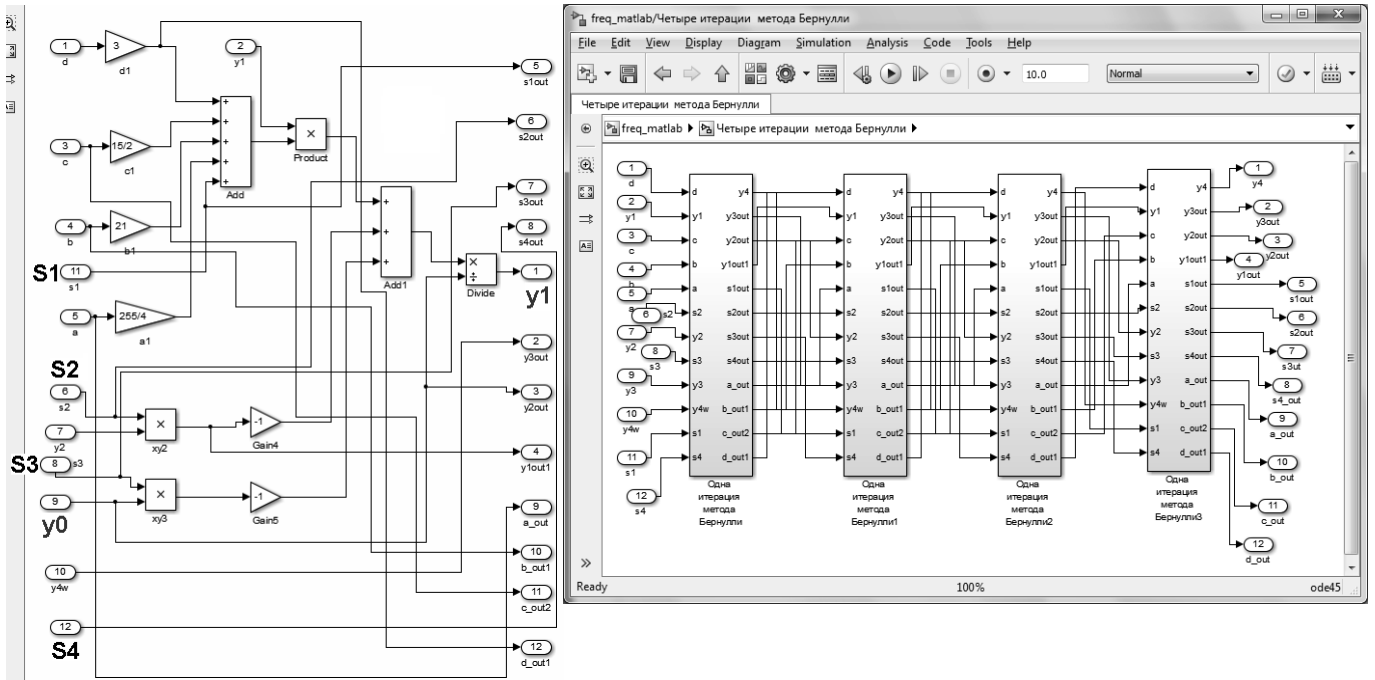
1
d
3
d1
2
y1
+
+
+
+
+
+
Add
×
Product
3
c
15/2
c1
4
b
21
b1
S1
11
s1
5
a
255/4
a1
+
+
+
Add1
×
÷
Divide
5
s1out
6
s2out
7
s3out
8
s4out
1
y1
y1
2
y3out
3
y2out
4
y1out1
S2
6
s2
7
y2
×
xy2
-1
Gain4
S3
8
s3
9
y0
×
xy3
-1
Gain5
9
a_out
10
b_out1
10
y4w
11
c_out2
12
S4
12
d_out1

freq_matlab/Четыре итерации метода Бернулли
File Edit View Display Diagram Simulation Analysis Code Tools Help
10.0
Normal
Четыре итерации метода Бернулли
freq_matlab ▶ Четыре итерации метода Бернулли ▶
1
d
2
y1
3
c
4
b
5
a
6
s2
7
y2
8
s3
9
y3
10
y4w
11
s1
12
s4
d
y1
c
b
a
s2
y2
s3
y3
y4w
s1
s4
y4
y3out
y2out
y1out1
s1out
s2out
s3out
s4out
a_out
b_out1
c_out2
d_out1
Одна итерация метода Бернулли
Одна итерация метода Бернулли1
Одна итерация метода Бернулли2
Одна итерация метода Бернулли3
1
y4
2
y3out
3
y2out
4
y1out
5
s1out
6
s2out
7
s3ut
8
s4_out
9
a_out
10
b_out
11
c_out
12
d_out
Ready
100%
ode45